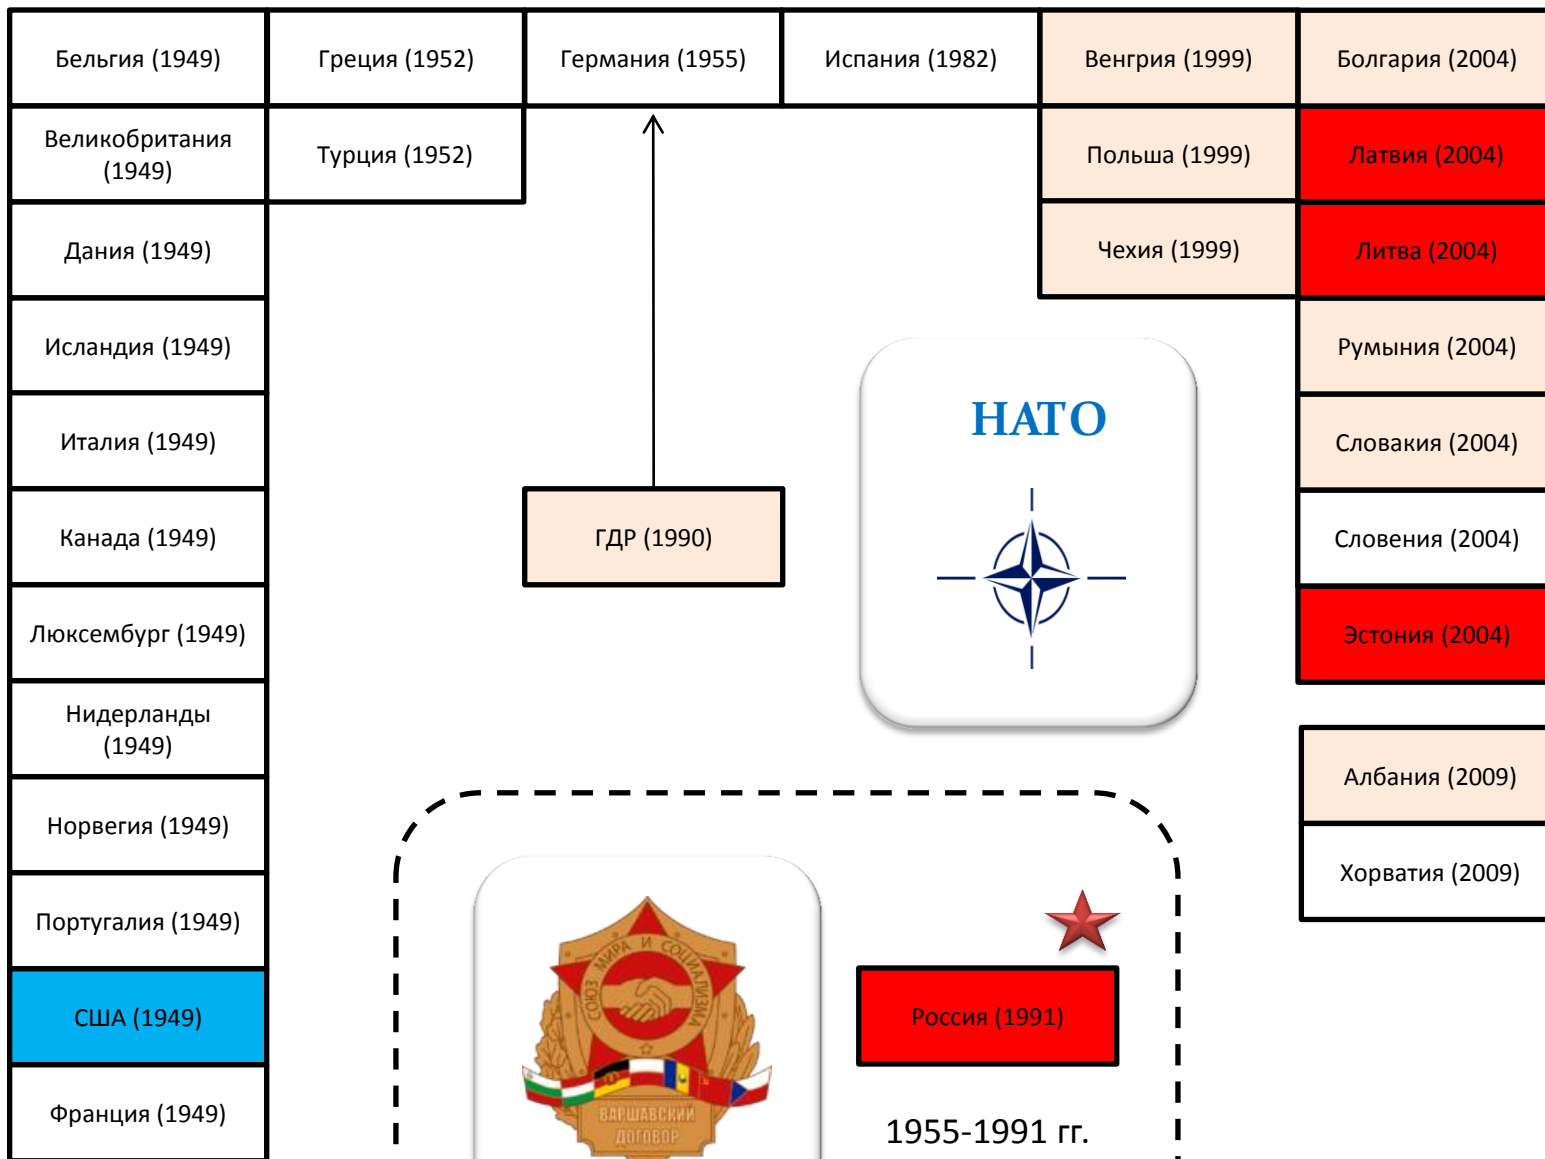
Бельгия (1949)

Греция (1952)

Германия (1955)

Испания (1982)

Венгрия (1999)

Болгария (2004)

Великобритания (1949)

Турция (1952)

Польша (1999)

Латвия (2004)

Дания (1949)

Чехия (1999)

Литва (2004)

Исландия (1949)

Румыния (2004)

НАТО

Италия (1949)

Словакия (2004)

ГДР (1990)

Канада (1949)

Словения (2004)

Люксембург (1949)

Эстония (2004)

Нидерланды (1949)

Албания (2009)

Норвегия (1949)

Хорватия (2009)

Португалия (1949)

СОЮЗ МИРА И СОЦИАЛИЗМА

США (1949)

Россия (1991)

ВАРШАВСКИЙ ДОГОВОР

Франция (1949)

1955-1991 гг.